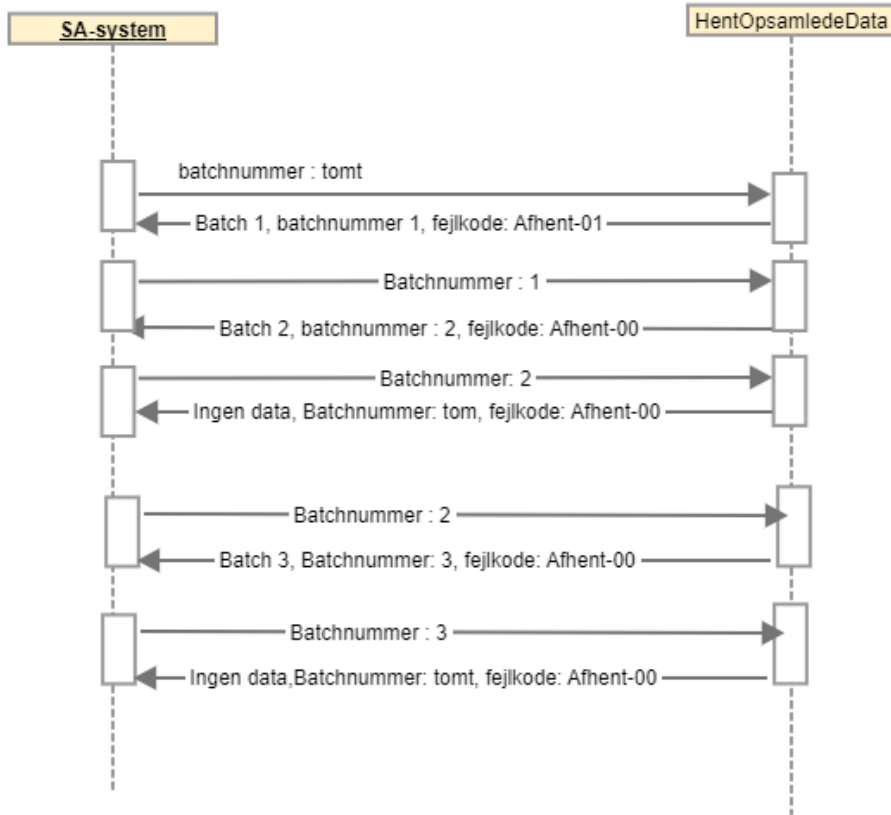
SA-system

HentOpsamledeData

batchnummer : tomt

Batch 1, batchnummer 1, fejlkode: Afhent-01

Batchnummer : 1

Batch 2, batchnummer : 2, fejlkode: Afhent-00

Batchnummer: 2

Ingen data, Batchnummer: tom, fejlkode: Afhent-00

Batchnummer : 2

Batch 3, Batchnummer: 3, fejlkode: Afhent-00

Batchnummer : 3

Ingen data,Batchnummer: tomt, fejlkode: Afhent-00